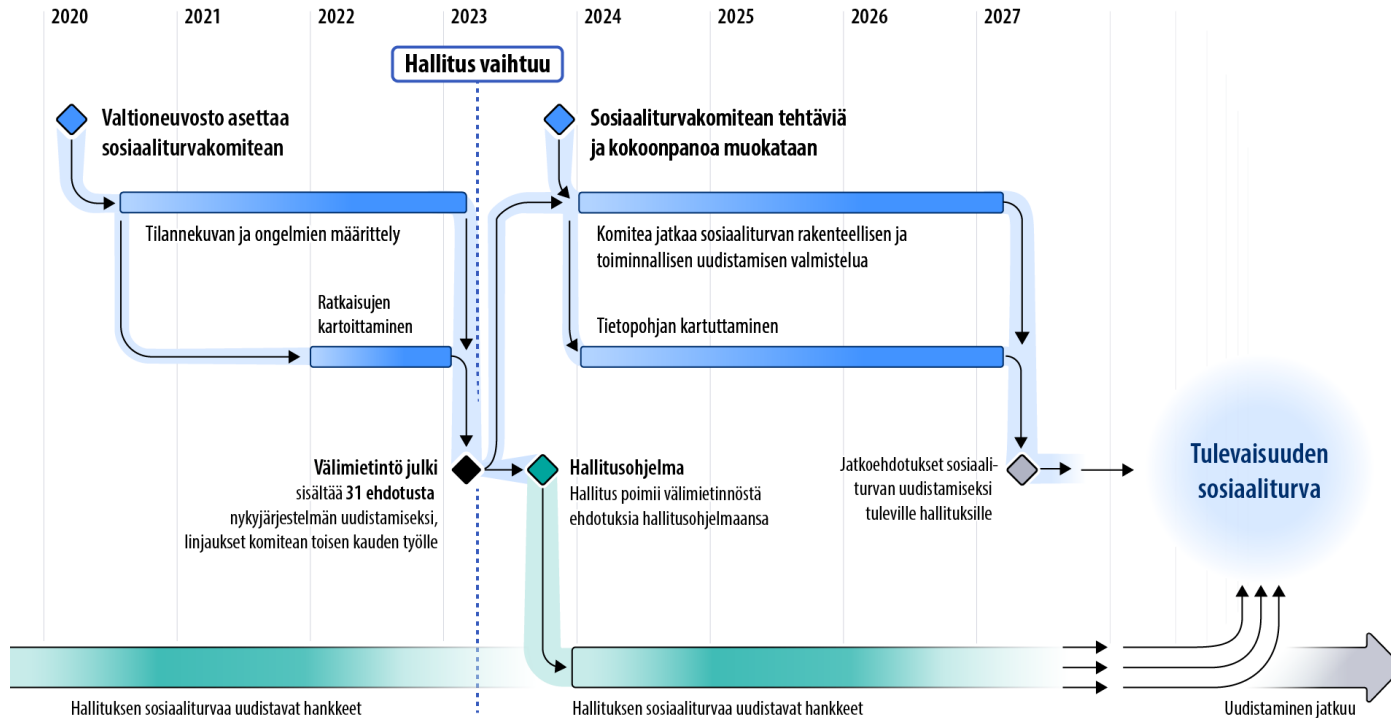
2020 2021 2022 2023 2024 2025 2026 2027

Hallitus vaihtuu

Valtioneuvosto asettaa sosiaaliturvakomitean

Sosiaaliturvakomitean tehtäviä ja kokoonpanoa muokataan

Tilannekuvan ja ongelmien määrittely

Komitea jatkaa sosiaaliturvan rakenteellisen ja toiminnallisen uudistamisen valmistelua

Ratkaisujen kartoittaminen

Tietopohjan kartuttaminen

Välimietintö julki
sisältää 31 ehdotusta nykyjärjestelmän uudistamiseksi, linjaukset komitean toisen kauden työlle

Hallitusohjelma
Hallitus poimii välimietinnöstä ehdotuksia hallitusohjelmaansa

Jatkoehdotukset sosiaaliturvan uudistamiseksi tuleville hallituksille

Tulevaisuuden sosiaaliturva

Hallituksen sosiaaliturvaa uudistavat hankkeet

Hallituksen sosiaaliturvaa uudistavat hankkeet

Uudistaminen jatkuu